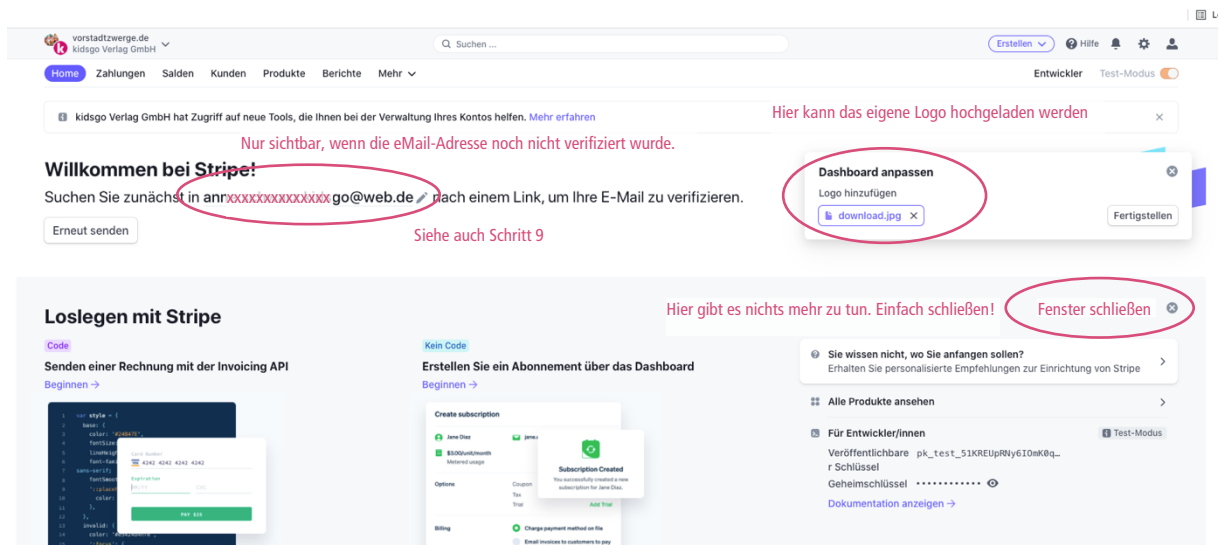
vorstadtzwerge.de
kidsgo Verlag GmbH

Suchen ...

Erstellen
Hilfe

Home Zahlungen Salden Kunden Produkte Berichte Mehr

Entwickler Test-Modus

kidsgo Verlag GmbH hat Zugriff auf neue Tools, die Ihnen bei der Verwaltung Ihres Kontos helfen. Mehr erfahren

Hier kann das eigene Logo hochgeladen werden

Nur sichtbar, wenn die eMail-Adresse noch nicht verifiziert wurde.

Willkommen bei Stripe!

Suchen Sie zunächst in anrxxxxxxxxxxxxxxgo@web.de nach einem Link, um Ihre E-Mail zu verifizieren.

Erneut senden

Siehe auch Schritt 9

Dashboard anpassen

Logo hinzufügen

download.jpg

Fertigstellen

Loslegen mit Stripe

Hier gibt es nichts mehr zu tun. Einfach schließen!

Fenster schließen

Code

Senden einer Rechnung mit der Invoicing API

Beginnen →

Kein Code

Erstellen Sie ein Abonnement über das Dashboard

Beginnen →

Create subscription

Jane Diaz

$3.00/unit/month
Metered usage

Options

Coupon
Tax
Trial

Add Trial

Billing

Charge payment method on file

Email invoices to customers to pay

Subscription Created

You successfully created a new subscription for Jane Diaz.

4242 4242 4242 4242

Expiration

PAY $25

Sie wissen nicht, wo Sie anfangen sollen?
Erhalten Sie personalisierte Empfehlungen zur Einrichtung von Stripe

Alle Produkte ansehen

Für Entwickler/innen

Test-Modus

Veröffentlichbarer Schlüssel pk_test_51KREUpRNy6IOmK0q...

Geheimschlüssel ••••••••••••

Dokumentation anzeigen →